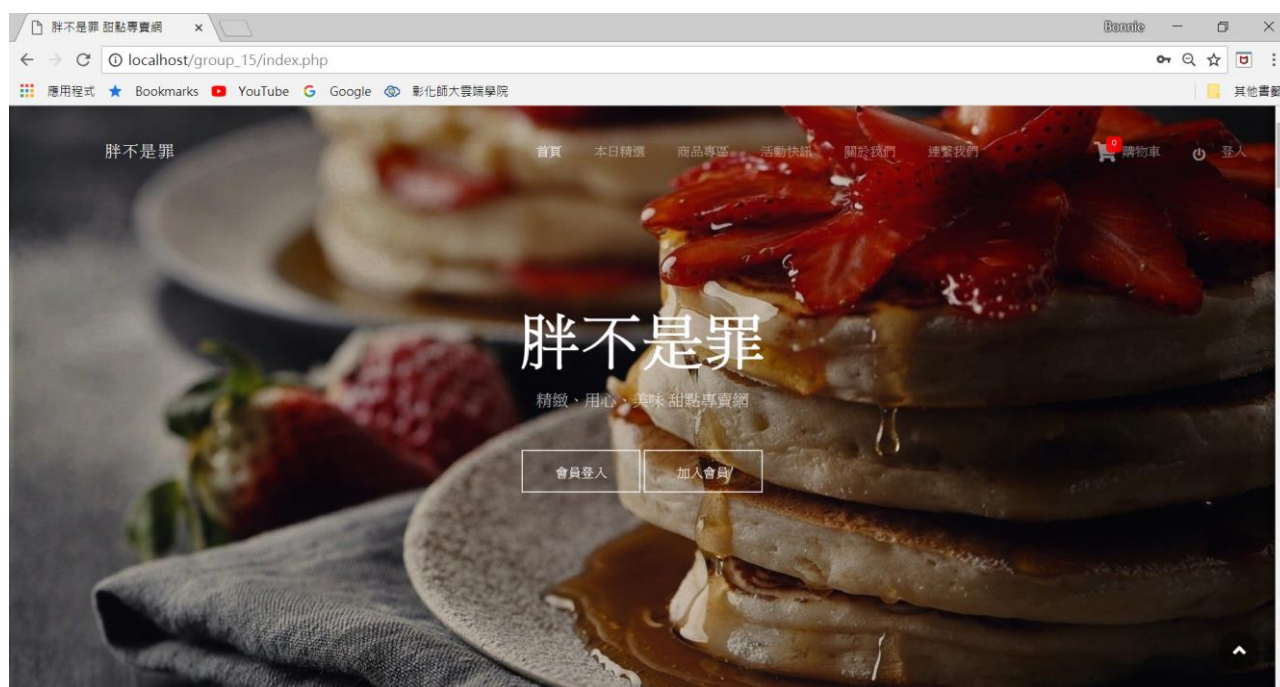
胖不是罪 甜點專賣網 ×

Bonnie

localhost/group_15/index.php

應用程式 Bookmarks YouTube Google 彰化師大雲端學院

其他書籤

胖不是罪

首頁 本日精選 商品專區 活動快訊 關於我們 連繫我們

0 購物車

登入

胖不是罪

精緻、用心、美味 甜點專賣網

會員登入

加入會員